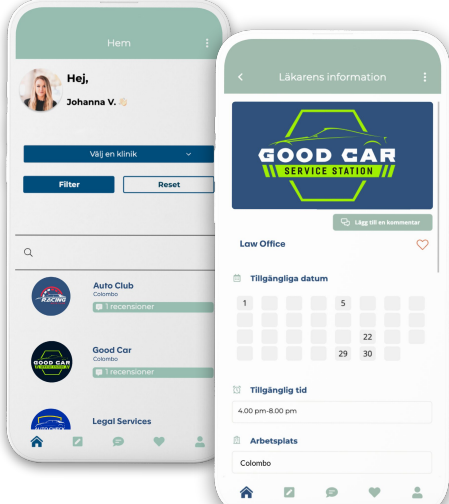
Hem

Hej,

Johanna V.

Välj en klinik

Filter

Reset

Auto Club
Colombo
1 recensioner

GOOD CAR

Good Car
Colombo
1 recensioner

Legal Services

Läkarens information

GOOD CAR
SERVICE STATION

Lägg till en kommentar

Law Office

Tillgängliga datum

| 1 | | | | 5 | | |
|---|---|---|---|---|---|---|
| | | | | | | |
| | | | | | | |
| | | | | | 22 | |
| | | | | 29 | 30 | |

Tillgänglig tid

4.00 pm-8.00 pm

Arbetsplats

Colombo